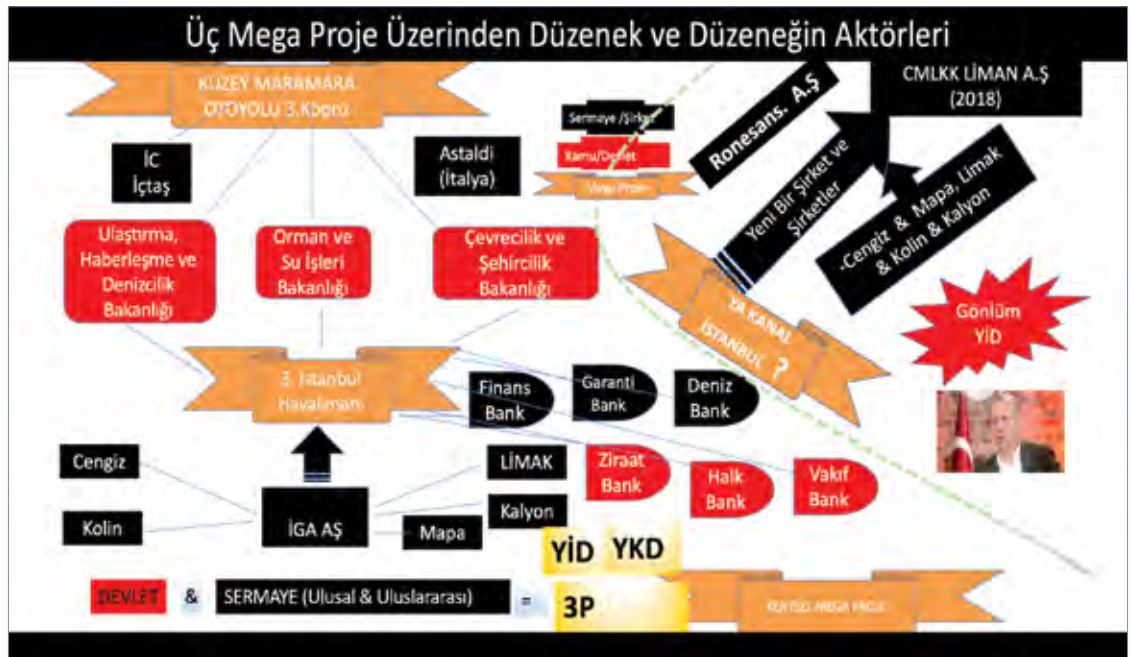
Üç Mega Proje Üzerinden Düzenek ve Düzeneğin Aktörleri

KUZEY MARMARA OTOYOLU 3.Köprü

İC İçtaş

Astaldi (İtalya)

Sermaye /Şirket

Kamu/Devlet

Vinyo Proje

Ronesans. A.Ş

CMLKK LİMAN A.Ş (2018)

Yeni Bir Şirket ve Şirketler

-Cengiz & Mapa, Limak & Kolin & Kalyon

Ulaştırma, Haberleşme ve Denizcilik Bakanlığı

Orman ve Su İşleri Bakanlığı

Çevrecilik ve Şehircilik Bakanlığı

YA KANAL İSTANBUL ?

Gönlüm YİD

3. İstanbul Havalimanı

Finans Bank

Garanti Bank

Deniz Bank

Cengiz

LİMAK

Ziraat Bank

Halk Bank

Vakıf Bank

Kolin

İGA AŞ

Mapa

Kalyon

YİD

YKD

DEVLET & SERMAYE (Ulusal & Uluslararası) = 3P

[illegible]